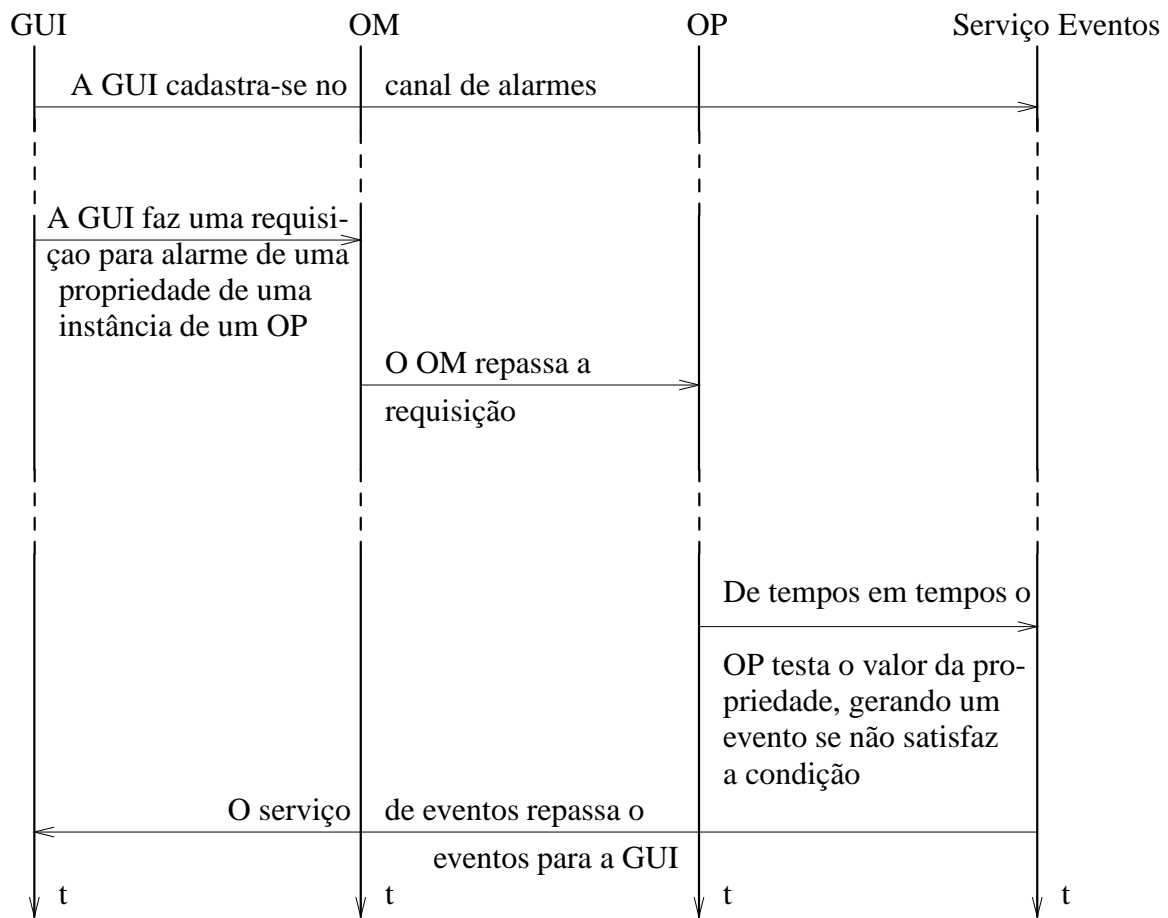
GUI OM OP Serviço Eventos

A GUI cadastra-se no canal de alarmes

A GUI faz uma requisiçao para alarme de uma propriedade de uma instância de um OP

O OM repassa a requisição

De tempos em tempos o OP testa o valor da propriedade, gerando um evento se não satisfaz a condição

O serviço de eventos repassa o eventos para a GUI

t t t t